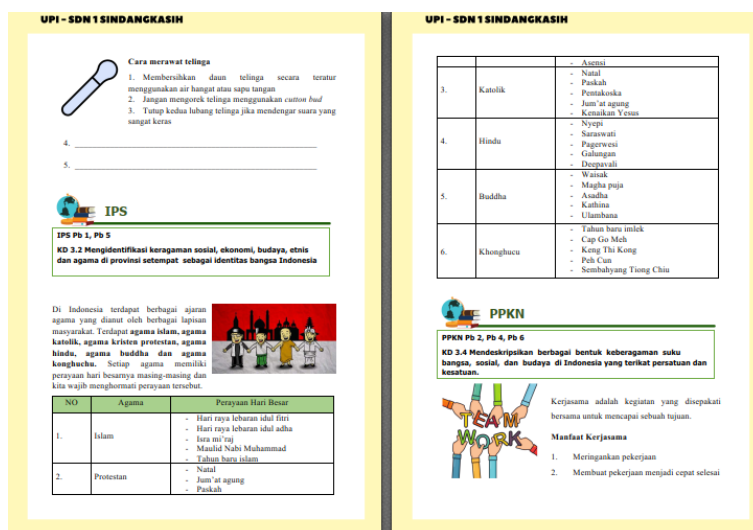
UPI - SDN 1 SINDANGKASIH

Cara merawat telinga

1. Membersihkan daun telinga secara teratur menggunakan air hangat atau sapu tangan
2. Jangan mengorek telinga menggunakan cotton bud
3. Tutup kedua lubang telinga jika mendengar suara yang sangat keras

4. ___

5. ___

IPS

IPS Pb 1, Pb 5

KD 3.2 Mengidentifikasi keragaman sosial, ekonomi, budaya, etnis dan agama di provinsi setempat sebagai identitas bangsa Indonesia

Di Indonesia terdapat berbagai ajaran agama yang dianut oleh berbagai lapisan masyarakat. Terdapat agama islam, agama katolik, agama kristen protestan, agama hindu, agama buddha dan agama konghuchu. Setiap agama memiliki perayaan hari besarnya masing-masing dan kita wajib menghormati perayaan tersebut.

| NO | Agama | Perayaan Hari Besar |
|---|---|---|
| 1. | Islam | - Hari raya lebaran idul fitri<br>- Hari raya lebaran idul adha<br>- Isra mi'raj<br>- Maulid Nabi Muhammad<br>- Tahun baru islam |
| 2. | Protestan | - Natal<br>- Jum'at agung<br>- Paskah |

UPI - SDN 1 SINDANGKASIH

| | | - Asensi |
|---|---|---|
| 3. | Katolik | - Natal<br>- Paskah<br>- Pentakoska<br>- Jum'at agung<br>- Kenaikan Yesus |
| 4. | Hindu | - Nyepi<br>- Saraswati<br>- Pagerwesi<br>- Galungan<br>- Deepavali |
| 5. | Buddha | - Waisak<br>- Magha puja<br>- Asadha<br>- Kathina<br>- Ulambana |
| 6. | Khonghucu | - Tahun baru imlek<br>- Cap Go Meh<br>- Keng Thi Kong<br>- Peh Cun<br>- Sembahyang Tiong Chiu |

PPKN

PPKN Pb 2, Pb 4, Pb 6

KD 3.4 Mendeskripsikan berbagai bentuk keberagaman suku bangsa, sosial, dan budaya di Indonesia yang terikat persatuan dan kesatuan.

TEAM WORK

Kerjasama adalah kegiatan yang disepakati bersama untuk mencapai sebuah tujuan.

Manfaat Kerjasama

1. Meringankan pekerjaan
2. Membuat pekerjaan menjadi cepat selesai